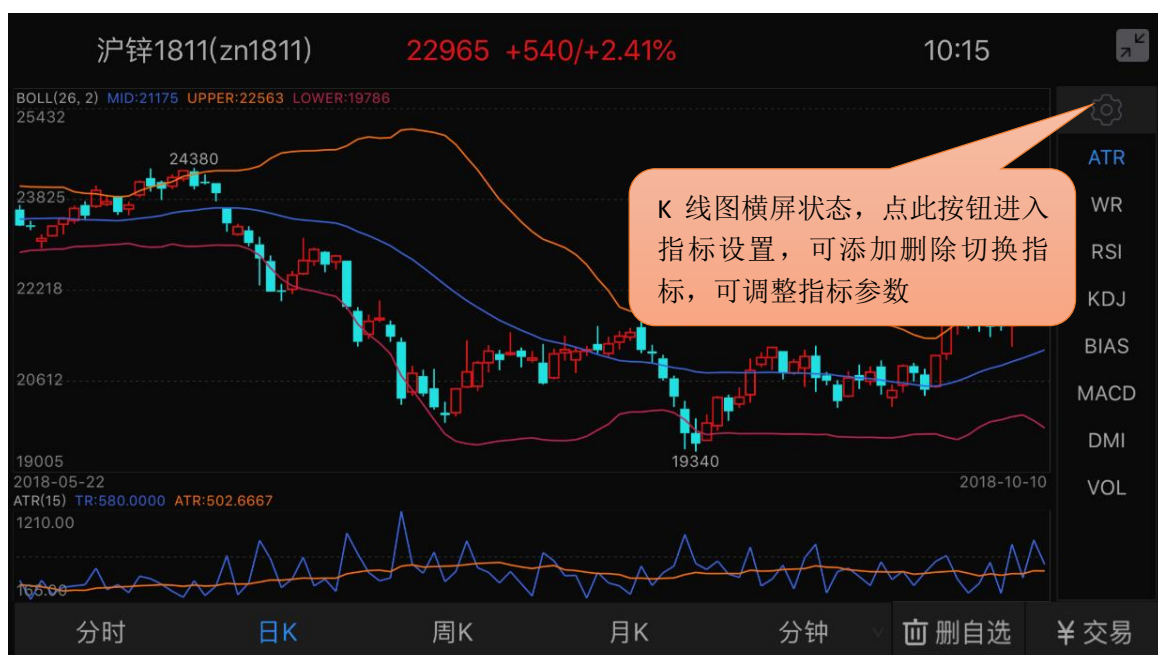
沪锌1811(zn1811)　22965　+540/+2.41%　10:15

BOLL(26, 2)　MID:21175　UPPER:22563　LOWER:19786

25432

24380

23825

22218

20612

19005

19340

2018-05-22

2018-10-10

K 线图横屏状态，点此按钮进入指标设置，可添加删除切换指标，可调整指标参数

ATR
WR
RSI
KDJ
BIAS
MACD
DMI
VOL

ATR(15)　TR:580.0000　ATR:502.6667

1210.00

166.00

分时　日K　周K　月K　分钟　删自选　¥ 交易